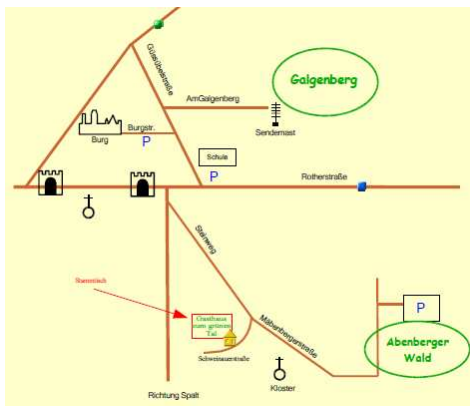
Galgenberg

Gustl-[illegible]straße

AmGalgenberg

Sendermast

Burgstr.

Burg

P

Schule

P

Rotherstraße

Steinweg

Stammtisch

Gasthaus zum grünen Tal

Schweinauerstraße

Mühlenbergerstraße

P

Abenberger Wald

Kloster

Richtung Spalt